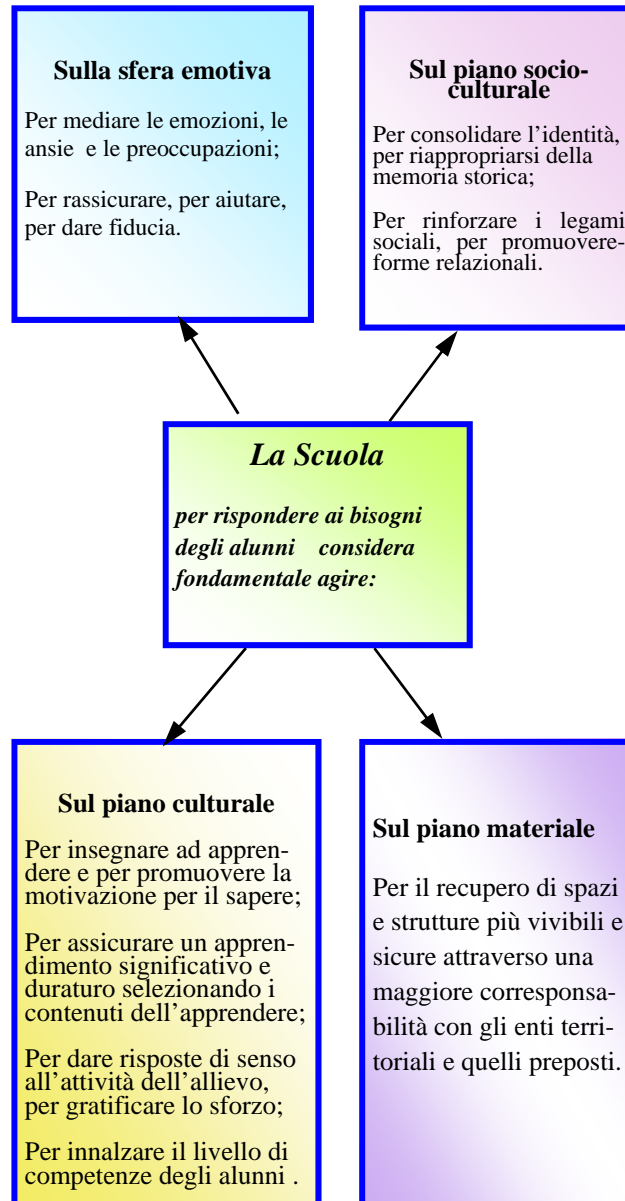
Sulla sfera emotiva

Per mediare le emozioni, le ansie e le preoccupazioni;

Per rassicurare, per aiutare, per dare fiducia.

Sul piano socio-culturale

Per consolidare l’identità, per riappropriarsi della memoria storica;

Per rinforzare i legami sociali, per promuovere forme relazionali.

La Scuola

per rispondere ai bisogni degli alunni considera fondamentale agire:

Sul piano culturale

Per insegnare ad apprendere e per promuovere la motivazione per il sapere;

Per assicurare un apprendimento significativo e duraturo selezionando i contenuti dell’apprendere;

Per dare risposte di senso all’attività dell’allievo, per gratificare lo sforzo;

Per innalzare il livello di competenze degli alunni .

Sul piano materiale

Per il recupero di spazi e strutture più vivibili e sicure attraverso una maggiore corresponsabilità con gli enti territoriali e quelli preposti.